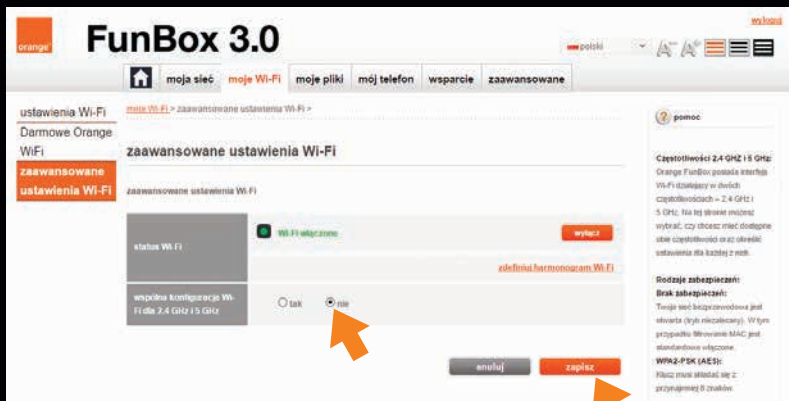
orange

FunBox 3.0

wyloguj

polski

moja sieć | moje Wi-Fi | moje pliki | mój telefon | wsparcie | zaawansowane

ustawienia Wi-Fi
Darmowe Orange WiFi
zaawansowane ustawienia Wi-Fi

moje Wi-Fi > zaawansowane ustawienia Wi-Fi >

zaawansowane ustawienia Wi-Fi

zaawansowane ustawienia Wi-Fi

status Wi-Fi
Wi-Fi włączone
wyłącz
zdefiniuj harmonogram Wi-Fi

wspólna konfiguracja Wi-Fi dla 2.4 GHz i 5 GHz
tak
nie

anuluj
zapisz

pomoc

Częstotliwości 2.4 GHZ i 5 GHz:
Orange FunBox posiada interfejs Wi-Fi działający w dwóch częstotliwościach – 2.4 GHz i 5 GHz. Na tej stronie możesz wybrać, czy chcesz mieć dostępne obie częstotliwości oraz określić ustawienia dla każdej z nich.

Rodzaje zabezpieczeń:
Brak zabezpieczeń:
Twoja sieć bezprzewodowa jest otwarta (tryb niezalecany). W tym przypadku filtrowanie MAC jest standardowo włączone.
WPA2-PSK (AES):
Klucz musi składać się z przynajmniej 8 znaków.